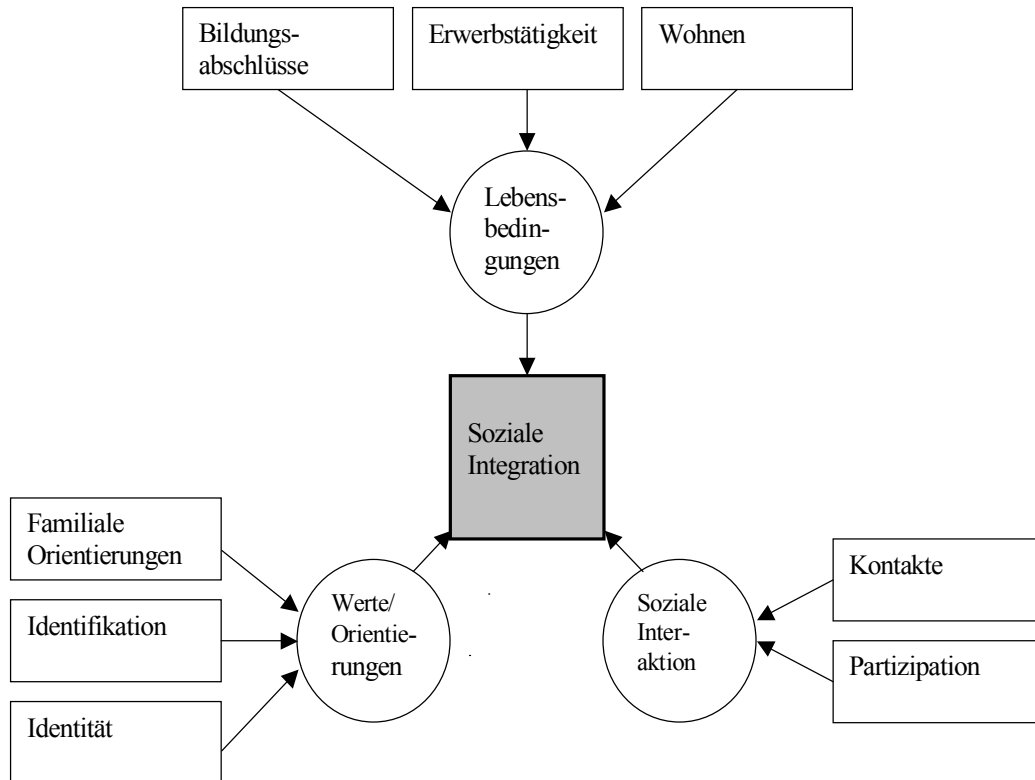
Bildungsabschlüsse

Erwerbstätigkeit

Wohnen

Lebensbedingungen

Soziale Integration

Familiale Orientierungen

Identifikation

Identität

Werte/ Orientierungen

Soziale Interaktion

Kontakte

Partizipation